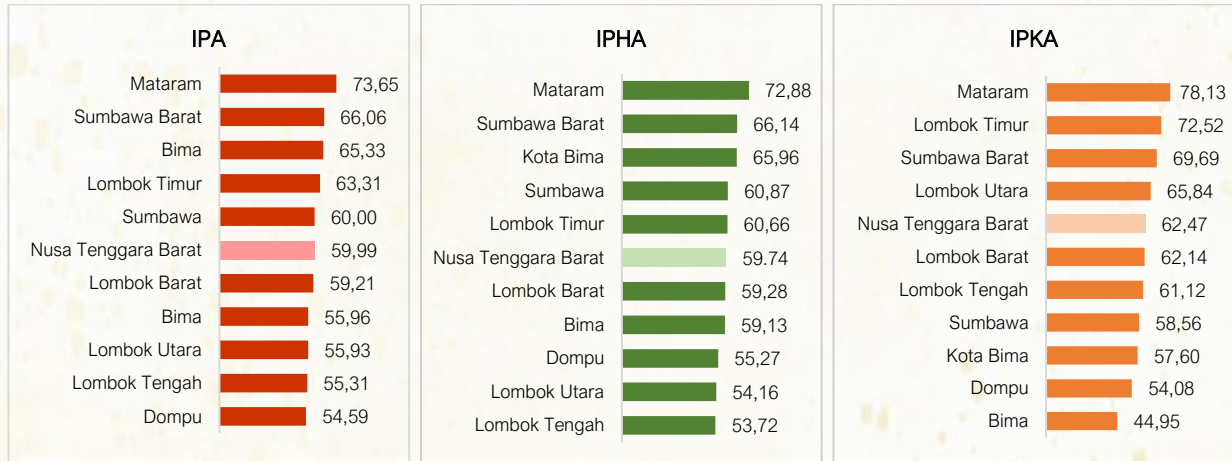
IPA

| | |
|---|---|
| Mataram | 73,65 |
| Sumbawa Barat | 66,06 |
| Bima | 65,33 |
| Lombok Timur | 63,31 |
| Sumbawa | 60,00 |
| Nusa Tenggara Barat | 59,99 |
| Lombok Barat | 59,21 |
| Bima | 55,96 |
| Lombok Utara | 55,93 |
| Lombok Tengah | 55,31 |
| Dompu | 54,59 |

IPHA

| | |
|---|---|
| Mataram | 72,88 |
| Sumbawa Barat | 66,14 |
| Kota Bima | 65,96 |
| Sumbawa | 60,87 |
| Lombok Timur | 60,66 |
| Nusa Tenggara Barat | 59.74 |
| Lombok Barat | 59,28 |
| Bima | 59,13 |
| Dompu | 55,27 |
| Lombok Utara | 54,16 |
| Lombok Tengah | 53,72 |

IPKA

| | |
|---|---|
| Mataram | 78,13 |
| Lombok Timur | 72,52 |
| Sumbawa Barat | 69,69 |
| Lombok Utara | 65,84 |
| Nusa Tenggara Barat | 62,47 |
| Lombok Barat | 62,14 |
| Lombok Tengah | 61,12 |
| Sumbawa | 58,56 |
| Kota Bima | 57,60 |
| Dompu | 54,08 |
| Bima | 44,95 |